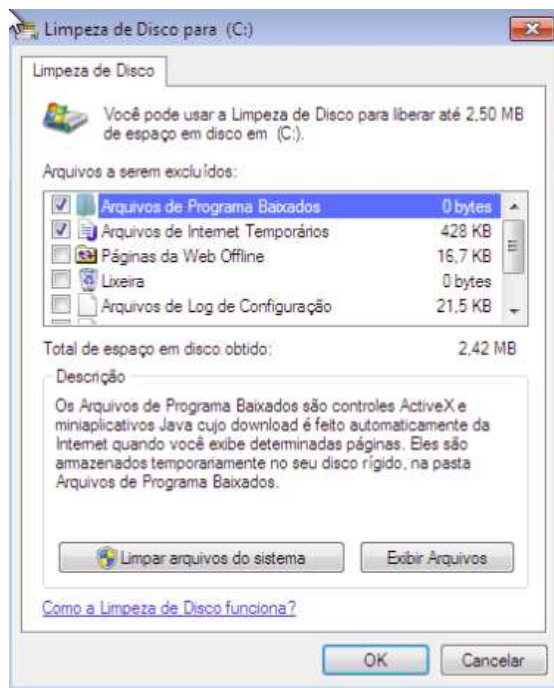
Limpeza de Disco para (C:)

Limpeza de Disco

Você pode usar a Limpeza de Disco para liberar até 2,50 MB de espaço em disco em (C:).

Arquivos a serem excluídos:

| | | |
|---|---|---|
| ☑ | Arquivos de Programa Baixados | 0 bytes |
| ☑ | Arquivos de Internet Temporários | 428 KB |
| ☐ | Páginas da Web Offline | 16,7 KB |
| ☐ | Lixeira | 0 bytes |
| ☐ | Arquivos de Log de Configuração | 21,5 KB |

Total de espaço em disco obtido: 2,42 MB

Descrição

Os Arquivos de Programa Baixados são controles ActiveX e miniaplicativos Java cujo download é feito automaticamente da Internet quando você exibe determinadas páginas. Eles são armazenados temporariamente no seu disco rígido, na pasta Arquivos de Programa Baixados.

Limpar arquivos do sistema

Exibir Arquivos

Como a Limpeza de Disco funciona?

OK

Cancelar